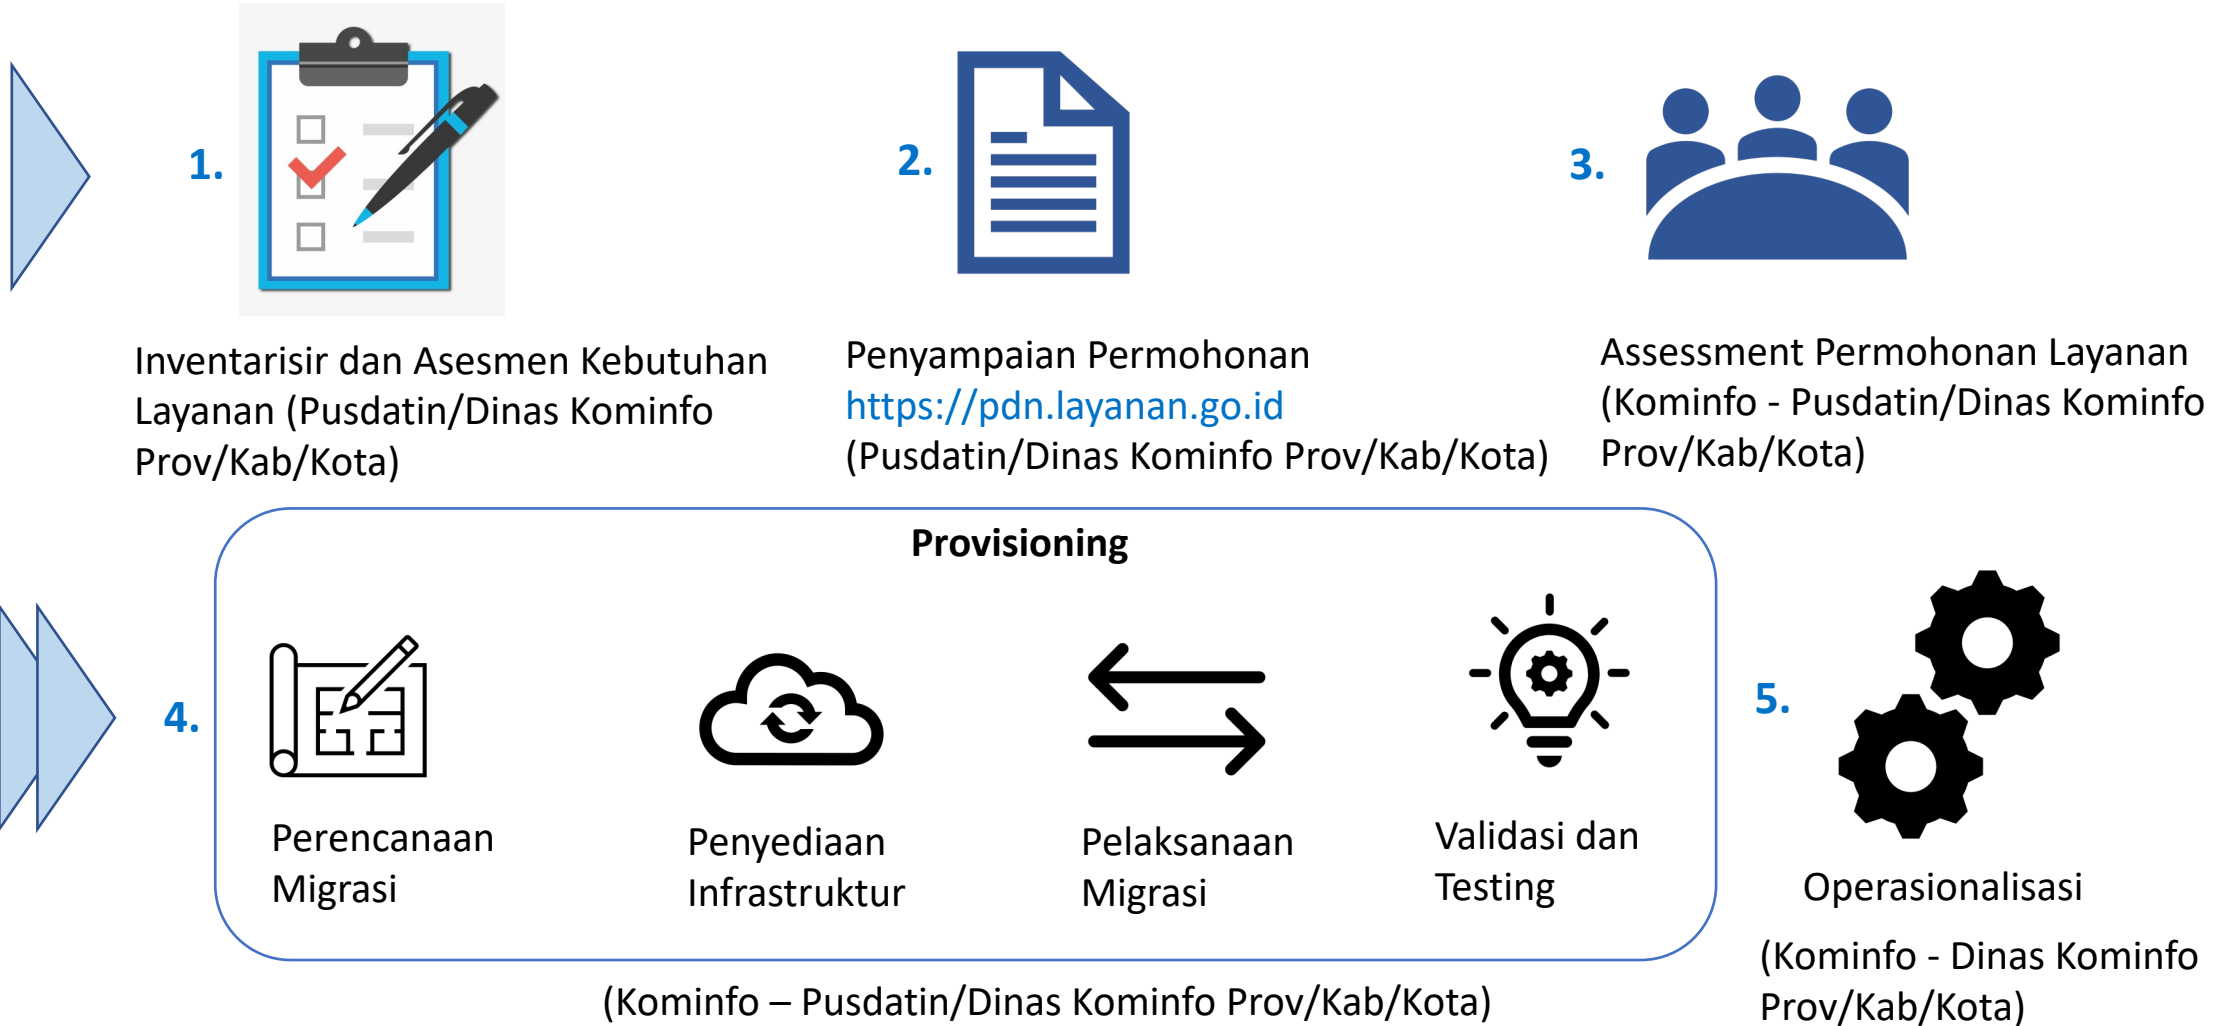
1.

Inventarisir dan Asesmen Kebutuhan Layanan (Pusdatin/Dinas Kominfo Prov/Kab/Kota)

2.

Penyampaian Permohonan
https://pdn.layanan.go.id
(Pusdatin/Dinas Kominfo Prov/Kab/Kota)

3.

Assessment Permohonan Layanan (Kominfo - Pusdatin/Dinas Kominfo Prov/Kab/Kota)

4.

Provisioning

Perencanaan Migrasi

Penyediaan Infrastruktur

Pelaksanaan Migrasi

Validasi dan Testing

(Kominfo – Pusdatin/Dinas Kominfo Prov/Kab/Kota)

5.

Operasionalisasi

(Kominfo - Dinas Kominfo Prov/Kab/Kota)